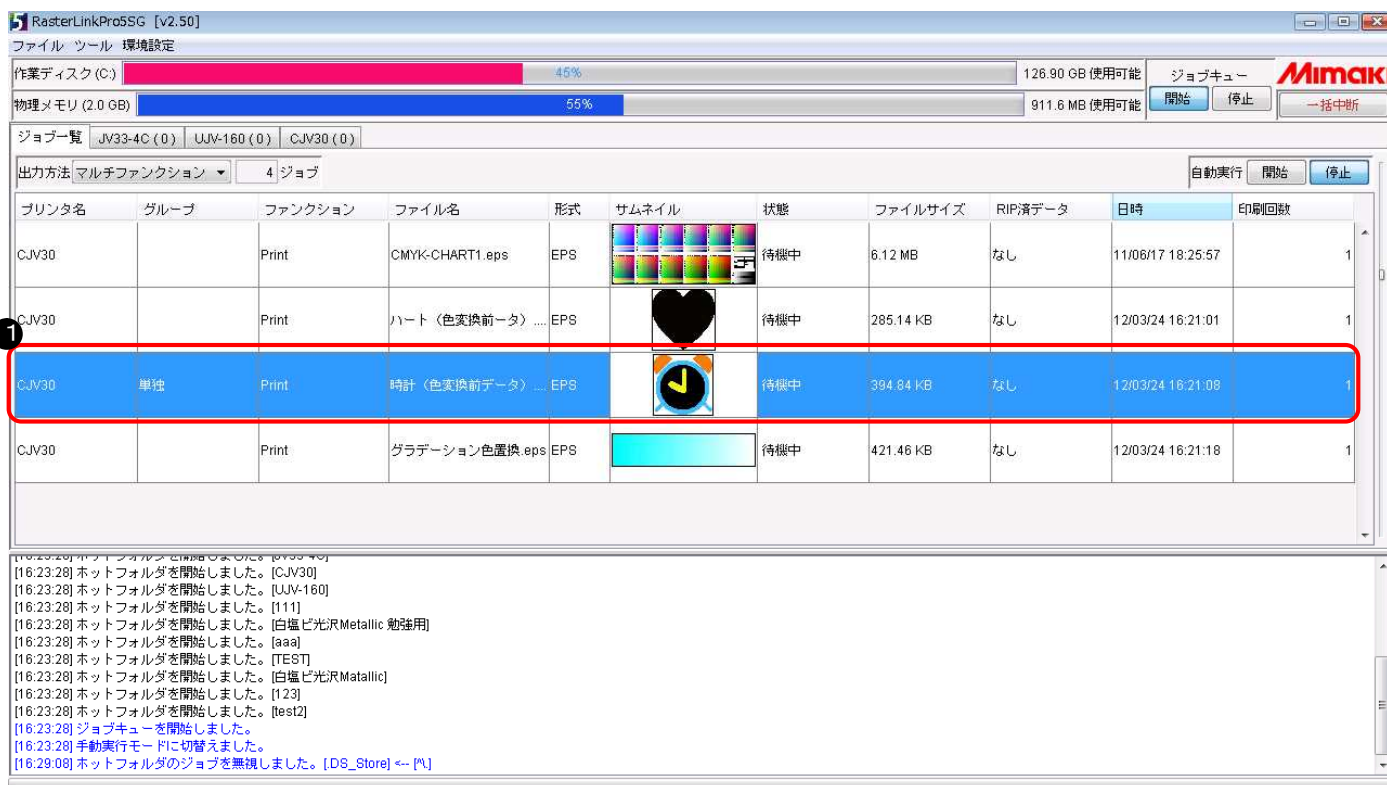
RasterLinkPro5SG [v2.50]

ファイル ツール 環境設定

作業ディスク (C:) 45% 126.90 GB 使用可能

物理メモリ (2.0 GB) 55% 911.6 MB 使用可能

ジョブキュー 開始 停止

MIMAKI

一括中断

ジョブ一覧 JV33-4C ( 0 ) UJV-160 ( 0 ) CJV30 ( 0 )

出力方法 マルチファンクション 4 ジョブ

自動実行 開始 停止

| プリンタ名 | グループ | ファンクション | ファイル名 | 形式 | サムネイル | 状態 | ファイルサイズ | RIP済データ | 日時 | 印刷回数 |
|---|---|---|---|---|---|---|---|---|---|---|
| CJV30 | | Print | CMYK-CHART1.eps | EPS | | 待機中 | 6.12 MB | なし | 11/06/17 18:25:57 | 1 |
| CJV30 | | Print | ハート（色変換前ータ）.... | EPS | | 待機中 | 285.14 KB | なし | 12/03/24 16:21:01 | 1 |
| CJV30 | 単独 | Print | 時計（色変換前データ）.... | EPS | | 待機中 | 394.84 KB | なし | 12/03/24 16:21:08 | 1 |
| CJV30 | | Print | グラデーション色置換.eps | EPS | | 待機中 | 421.46 KB | なし | 12/03/24 16:21:18 | 1 |

❶

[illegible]
[16:23:28] ホットフォルダを開始しました。[CJV30]
[16:23:28] ホットフォルダを開始しました。[UJV-160]
[16:23:28] ホットフォルダを開始しました。[111]
[16:23:28] ホットフォルダを開始しました。[白塩ビ光沢Metallic 勉強用]
[16:23:28] ホットフォルダを開始しました。[aaa]
[16:23:28] ホットフォルダを開始しました。[TEST]
[16:23:28] ホットフォルダを開始しました。[白塩ビ光沢Matallic]
[16:23:28] ホットフォルダを開始しました。[123]
[16:23:28] ホットフォルダを開始しました。[test2]
[16:23:28] ジョブキューを開始しました。
[16:23:28] 手動実行モードに切替えました。
[16:29:08] ホットフォルダのジョブを無視しました。[.DS_Store] <-- [^\.]